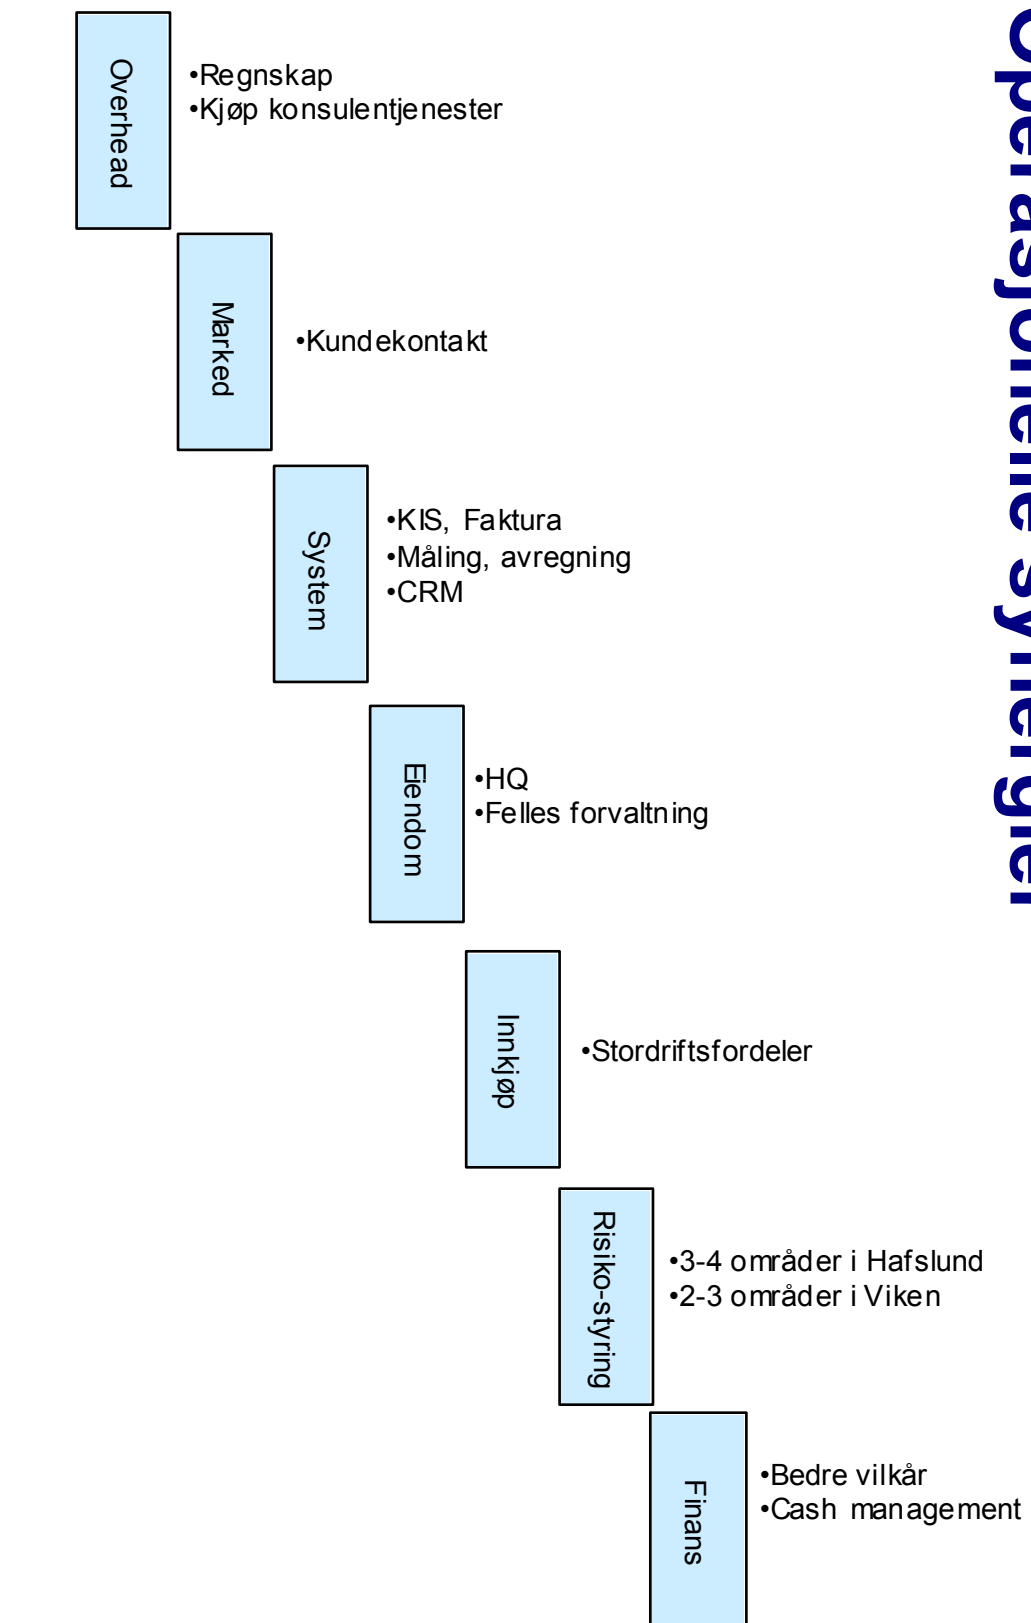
Operasjonelle synergier

Overhead
•Regnskap
•Kjøp konsulentjenester

Marked
•Kundekontakt

System
•KIS, Faktura
•Måling, avregning
•CRM

Eiendom
•HQ
•Felles forvaltning

Innkjøp
•Stordriftsfordeler

Risiko-styring
•3-4 områder i Hafslund
•2-3 områder i Viken

Finans
•Bedre vilkår
•Cash management